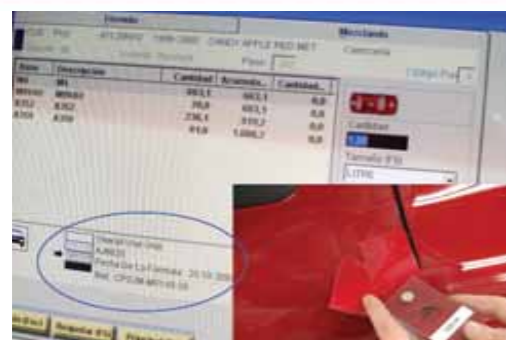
Mezclando

CANDY APPLE RED MET

Cantidad

Descripcion

Cantidad | Acumula... | Cantidad...

663,1 663,1 0,0
30,0 693,1 0,0
236,1 919,2 0,0
81,8 1.000,7 0,0

Cantidad

LITRE

Fecha De La Formula : 20.10.2009